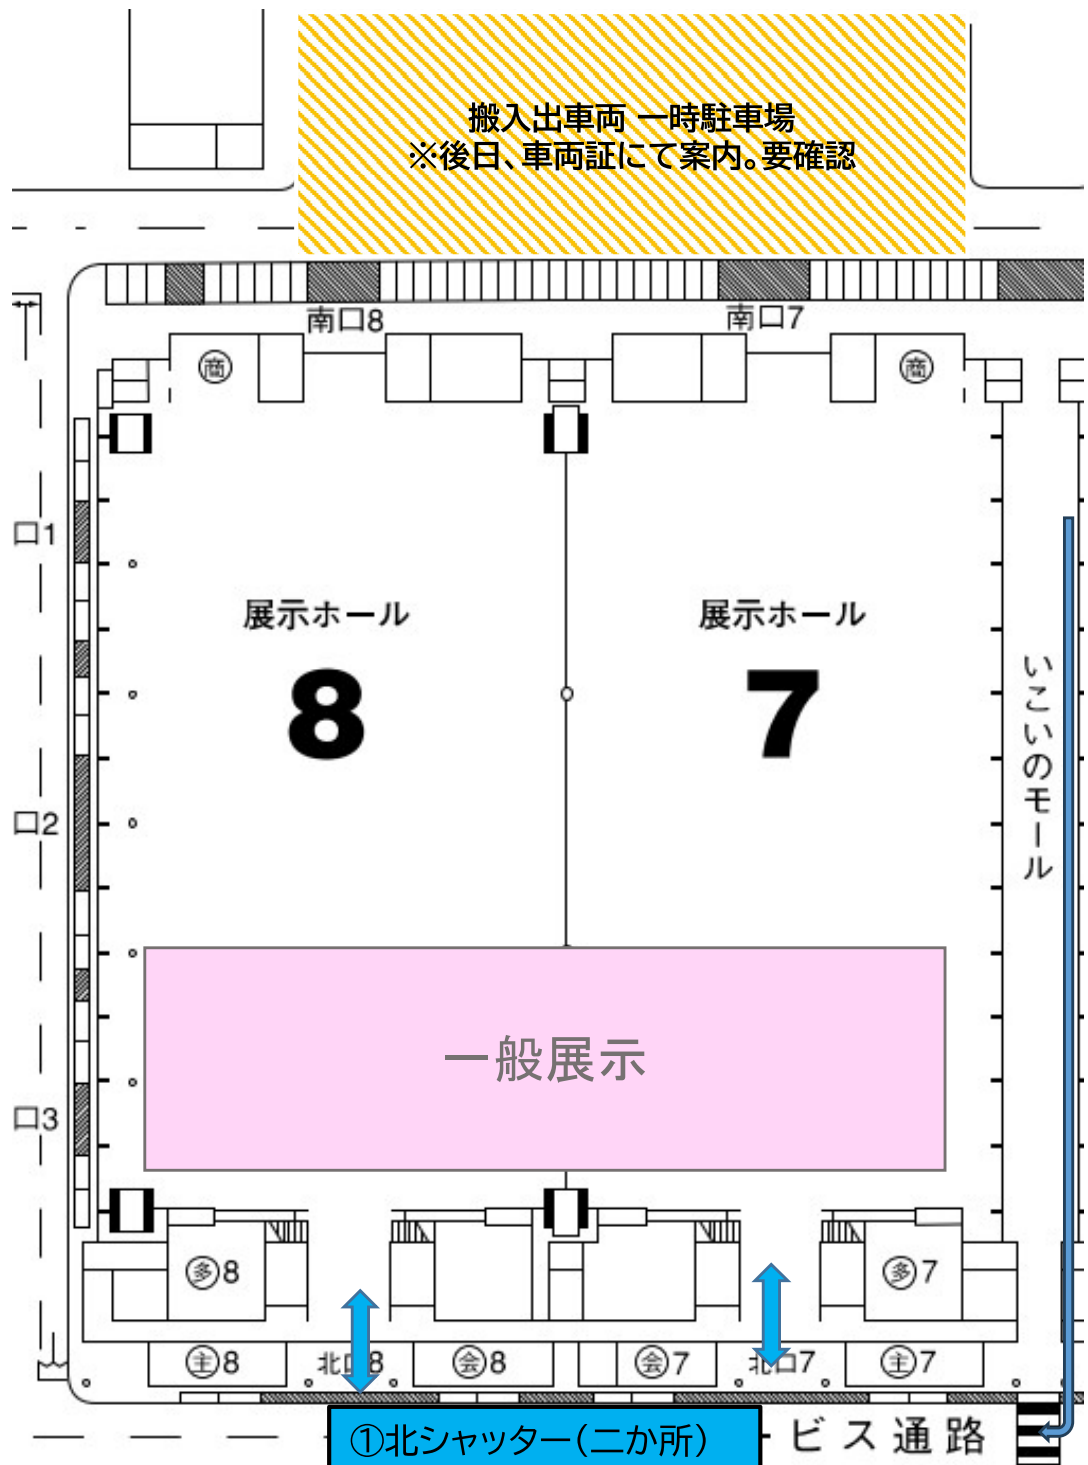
搬入出車両 一時駐車場
※後日、車両証にて案内。要確認

南口8

南口7

㊇

㊇

口1

展示ホール

8

展示ホール

7

いこいのモール

口2

口3

一般展示

㊫8

㊫7

㊟8

北口8

㊎8

㊎7

北口7

㊟7

①北シャッター(二か所)

ビス通路